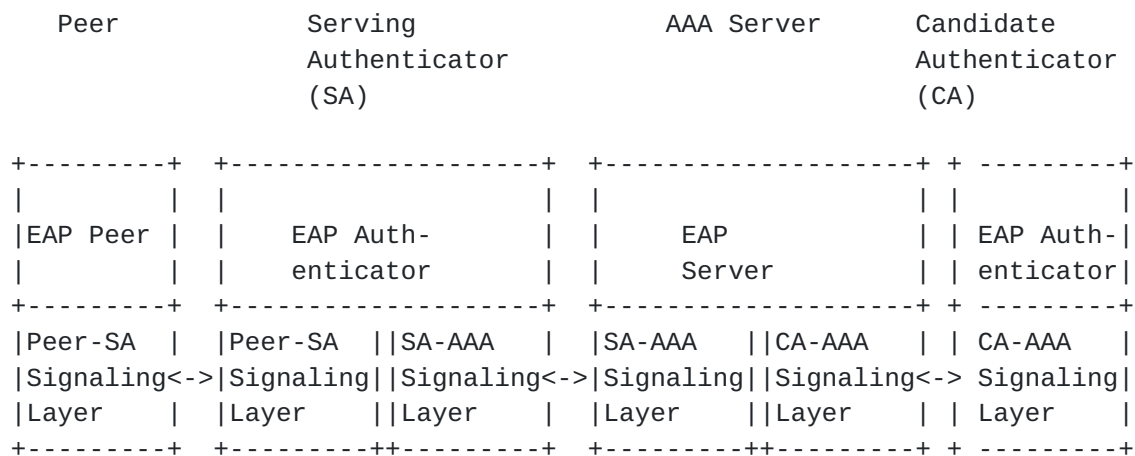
Peer Serving Authenticator (SA)

AAA Server

Candidate Authenticator (CA)

EAP Peer

EAP Authenticator

EAP Server

EAP Authenticator

Peer-SA Signaling Layer <-> Peer-SA Signaling Layer

SA-AAA Signaling Layer <-> SA-AAA Signaling Layer

CA-AAA Signaling Layer <-> CA-AAA Signaling Layer